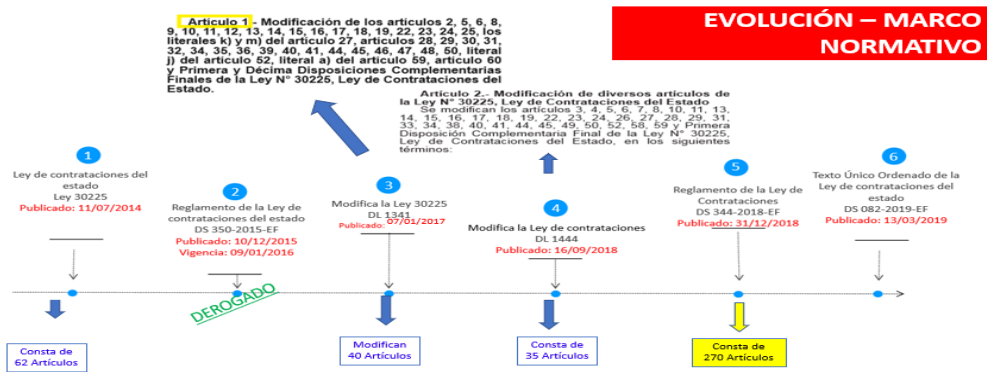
EVOLUCIÓN – MARCO NORMATIVO

Artículo 1 - Modificación de los artículos 2, 5, 6, 8, 9, 10, 11, 12, 13, 14, 15, 16, 17, 18, 19, 22, 23, 24, 25, los literales k) y m) del artículo 27, artículos 28, 29, 30, 31, 32, 34, 35, 36, 39, 40, 41, 44, 45, 46, 47, 48, 50, literal j) del artículo 52, literal a) del artículo 59, artículo 60 y Primera y Décima Disposiciones Complementarias Finales de la Ley N° 30225, Ley de Contrataciones del Estado.

Artículo 2.- Modificación de diversos artículos de la Ley N° 30225, Ley de Contrataciones del Estado
Se modifican los artículos 3, 4, 5, 6, 7, 8, 10, 11, 13, 14, 15, 16, 17, 18, 19, 22, 23, 24, 26, 27, 28, 29, 31, 33, 34, 38, 40, 41, 44, 45, 49, 50, 52, 58, 59 y Primera Disposición Complementaria Final de la Ley N° 30225, Ley de Contrataciones del Estado, en los siguientes términos:

1
Ley de contrataciones del estado
Ley 30225
Publicado: 11/07/2014

2
Reglamento de la Ley de contrataciones del estado
DS 350-2015-EF
Publicado: 10/12/2015
Vigencia: 09/01/2016

DEROGADO

3
Modifica la Ley 30225
DL 1341
Publicado: 07/01/2017

4
Modifica la Ley de contrataciones
DL 1444
Publicado: 16/09/2018

5
Reglamento de la Ley de Contrataciones
DS 344-2018-EF
Publicado: 31/12/2018

6
Texto Único Ordenado de la Ley de contrataciones del estado
DS 082-2019-EF
Publicado: 13/03/2019

Consta de 62 Artículos

Modifican 40 Artículos

Consta de 35 Artículos

Consta de 270 Artículos